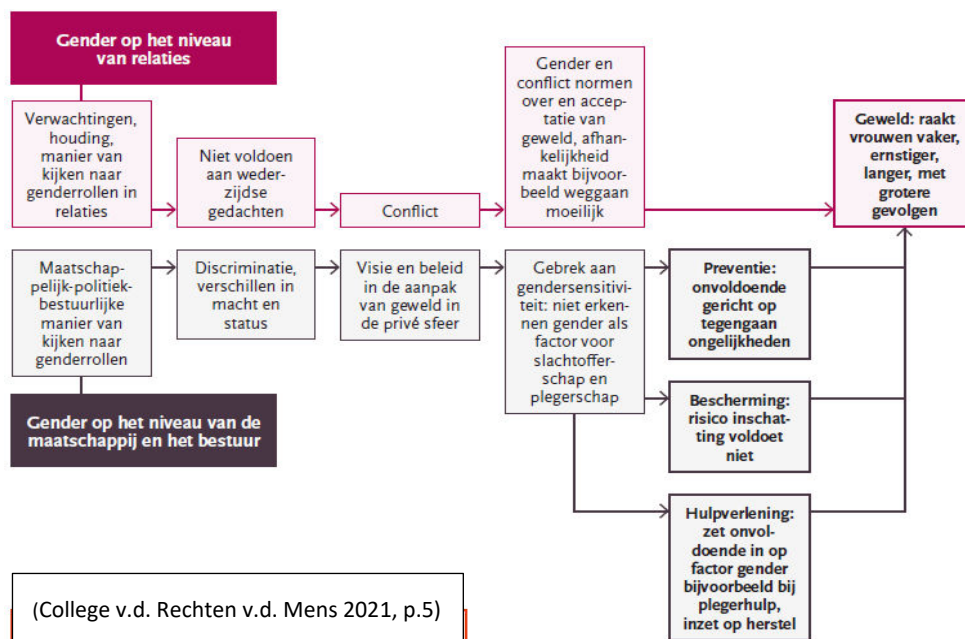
Gender op het niveau van relaties

Verwachtingen, houding, manier van kijken naar genderrollen in relaties

Niet voldoen aan wederzijdse gedachten

Conflict

Gender en conflict normen over en acceptatie van geweld, afhankelijkheid maakt bijvoorbeeld weggaan moeilijk

Geweld: raakt vrouwen vaker, ernstiger, langer, met grotere gevolgen

Maatschappelijk-politiekbestuurlijke manier van kijken naar genderrollen

Discriminatie, verschillen in macht en status

Visie en beleid in de aanpak van geweld in de privé sfeer

Gebrek aan gendersensitiviteit: niet erkennen gender als factor voor slachtofferschap en plegerschap

Preventie: onvoldoende gericht op tegengaan ongelijkheden

Bescherming: risico inschatting voldoet niet

Hulpverlening: zet onvoldoende in op factor gender bijvoorbeeld bij plegerhulp, inzet op herstel

Gender op het niveau van de maatschappij en het bestuur

(College v.d. Rechten v.d. Mens 2021, p.5)